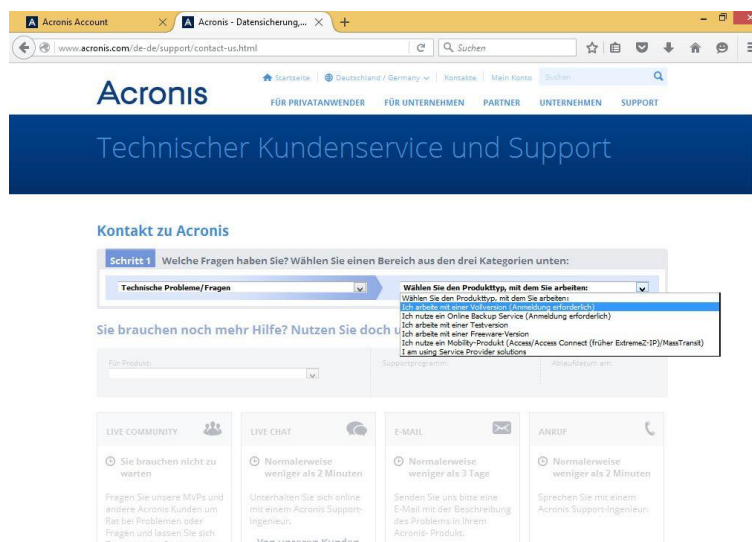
Acronis Account

Acronis - Datensicherung,...

www.acronis.com/de-de/support/contact-us.html

Suchen

Startseite | Deutschland / Germany | Kontakte | Mein Konto | Suchen

Acronis

FÜR PRIVATANWENDER FÜR UNTERNEHMEN PARTNER UNTERNEHMEN SUPPORT

Technischer Kundenservice und Support

Kontakt zu Acronis

Schritt 1 Welche Fragen haben Sie? Wählen Sie einen Bereich aus den drei Kategorien unten:

Technische Probleme/Fragen

Wählen Sie den Produkttyp, mit dem Sie arbeiten:

Wählen Sie den Produkttyp, mit dem Sie arbeiten:
Ich arbeite mit einer Vollversion (Anmeldung erforderlich)
Ich nutze ein Online Backup Service (Anmeldung erforderlich)
Ich arbeite mit einer Testversion
Ich arbeite mit einer Freeware-Version
Ich nutze ein Mobility-Produkt (Access/Access Connect (früher ExtremeZ-IP)/MassTransit)
I am using Service Provider solutions

Sie brauchen noch mehr Hilfe? Nutzen Sie doch u

Für Produkt:

Supportprogramm:

Ablaufdatum am:

LIVE COMMUNITY

Sie brauchen nicht zu warten

Fragen Sie unsere MVPs und andere Acronis Kunden um Rat bei Problemen oder Fragen und lassen Sie sich

LIVE CHAT

Normalerweise weniger als 2 Minuten

Unterhalten Sie sich online mit einem Acronis Support-Ingenieur.

Von unseren Kunden

E-MAIL

Normalerweise weniger als 3 Tage

Senden Sie uns bitte eine E-Mail mit der Beschreibung des Problems in Ihrem Acronis- Produkt.

ANRUF

Normalerweise weniger als 2 Minuten

Sprechen Sie mit einem Acronis Support-Ingenieur.